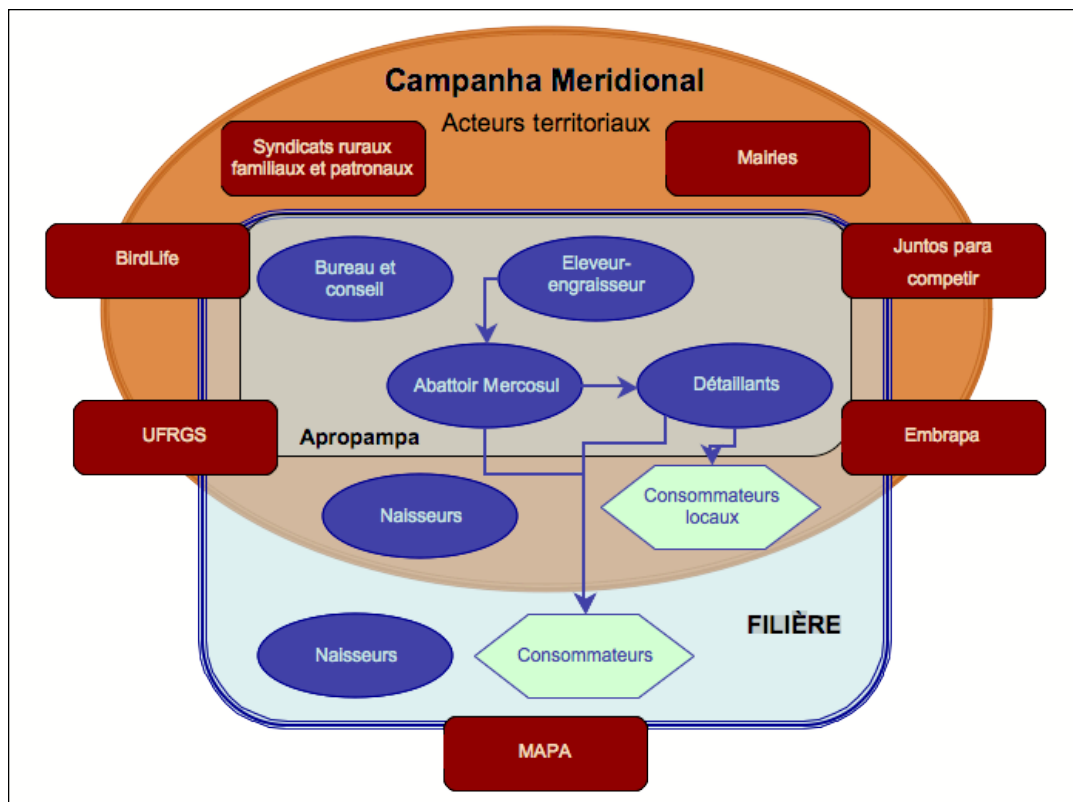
Campanha Meridional

Acteurs territoriaux

Syndicats ruraux familiaux et patronaux

Mairies

BirdLife

Juntos para competir

Bureau et conseil

Eleveur-engraisseur

Abattoir Mercosul

Détaillants

UFRGS

Apropampa

Embrapa

Naisseurs

Consommateurs locaux

FILIÈRE

Naisseurs

Consommateurs

MAPA